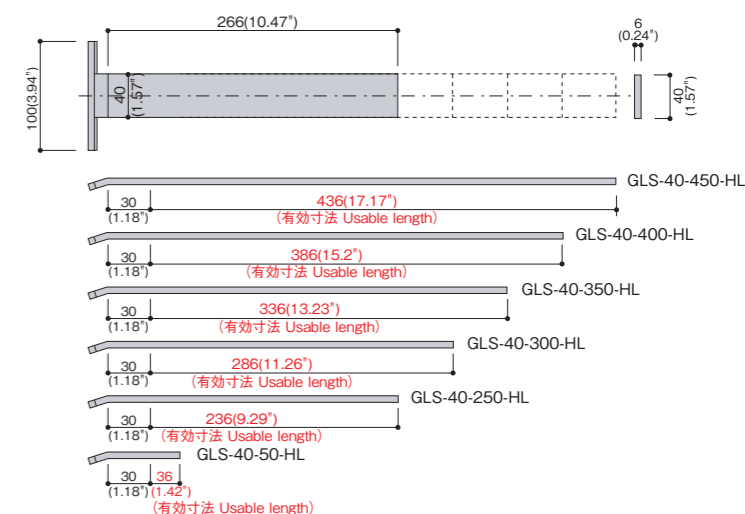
266(10.47")

6
(0.24")

100(3.94")

40
(1.57")

40
(1.57")

GLS-40-450-HL
30
(1.18")
436(17.17")
(有効寸法 Usable length)

GLS-40-400-HL
30
(1.18")
386(15.2")
(有効寸法 Usable length)

GLS-40-350-HL
30
(1.18")
336(13.23")
(有効寸法 Usable length)

GLS-40-300-HL
30
(1.18")
286(11.26")
(有効寸法 Usable length)

GLS-40-250-HL
30
(1.18")
236(9.29")
(有効寸法 Usable length)

GLS-40-50-HL
30
(1.18")
36
(1.42")
(有効寸法 Usable length)